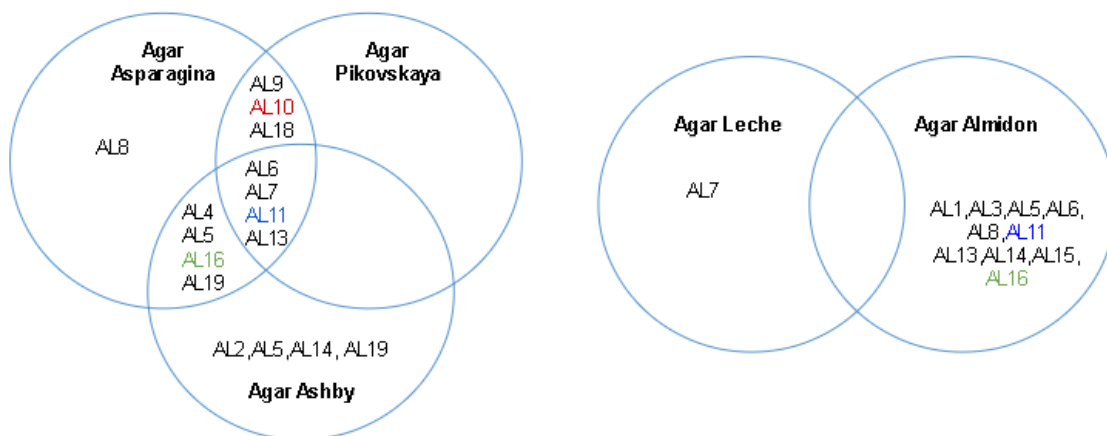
Agar Asparagina

Agar Pikovskaya

AL8

AL9
AL10
AL18

AL6
AL7
AL11
AL13

AL4
AL5
AL16
AL19

AL2,AL5,AL14, AL19

Agar Ashby

Agar Leche

Agar Almidon

AL7

AL1,AL3,AL5,AL6,
AL8,AL11
AL13,AL14,AL15,
AL16